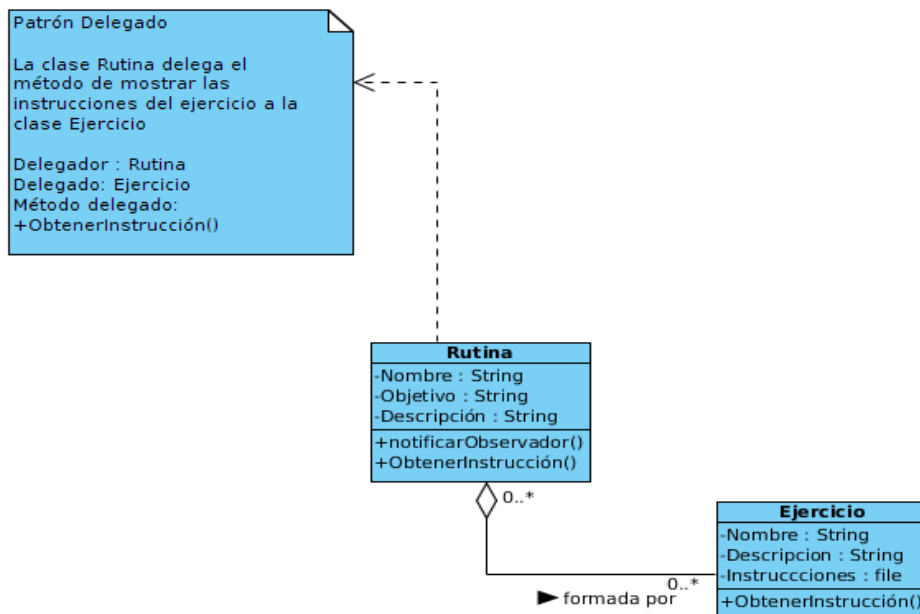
Patrón Delegado

La clase Rutina delega el método de mostrar las instrucciones del ejercicio a la clase Ejercicio

Delegador : Rutina
Delegado: Ejercicio
Método delegado:
+ObtenerInstrucción()

Rutina
-Nombre : String
-Objetivo : String
-Descripción : String
+notificarObservador()
+ObtenerInstrucción()

0..*

Ejercicio
-Nombre : String
-Descripcion : String
-Instruccciones : file
+ObtenerInstrucción()

0..*
formada por